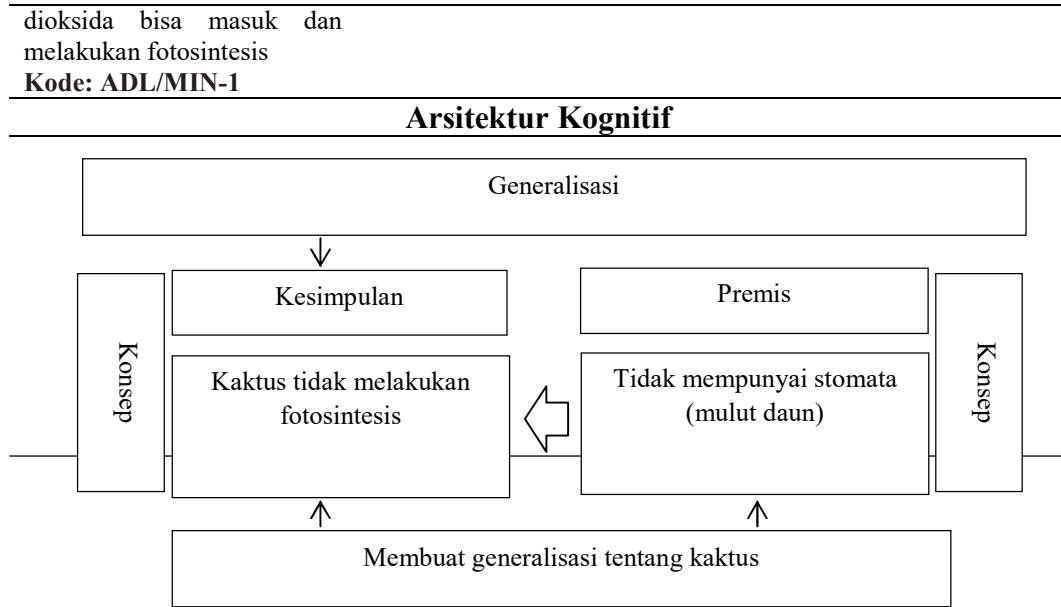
dioksida bisa masuk dan melakukan fotosintesis
**Kode: ADL/MIN-1**

**Arsitektur Kognitif**

Generalisasi

Konsep

Kesimpulan

Kaktus tidak melakukan fotosintesis

Premis

Tidak mempunyai stomata (mulut daun)

Konsep

Membuat generalisasi tentang kaktus